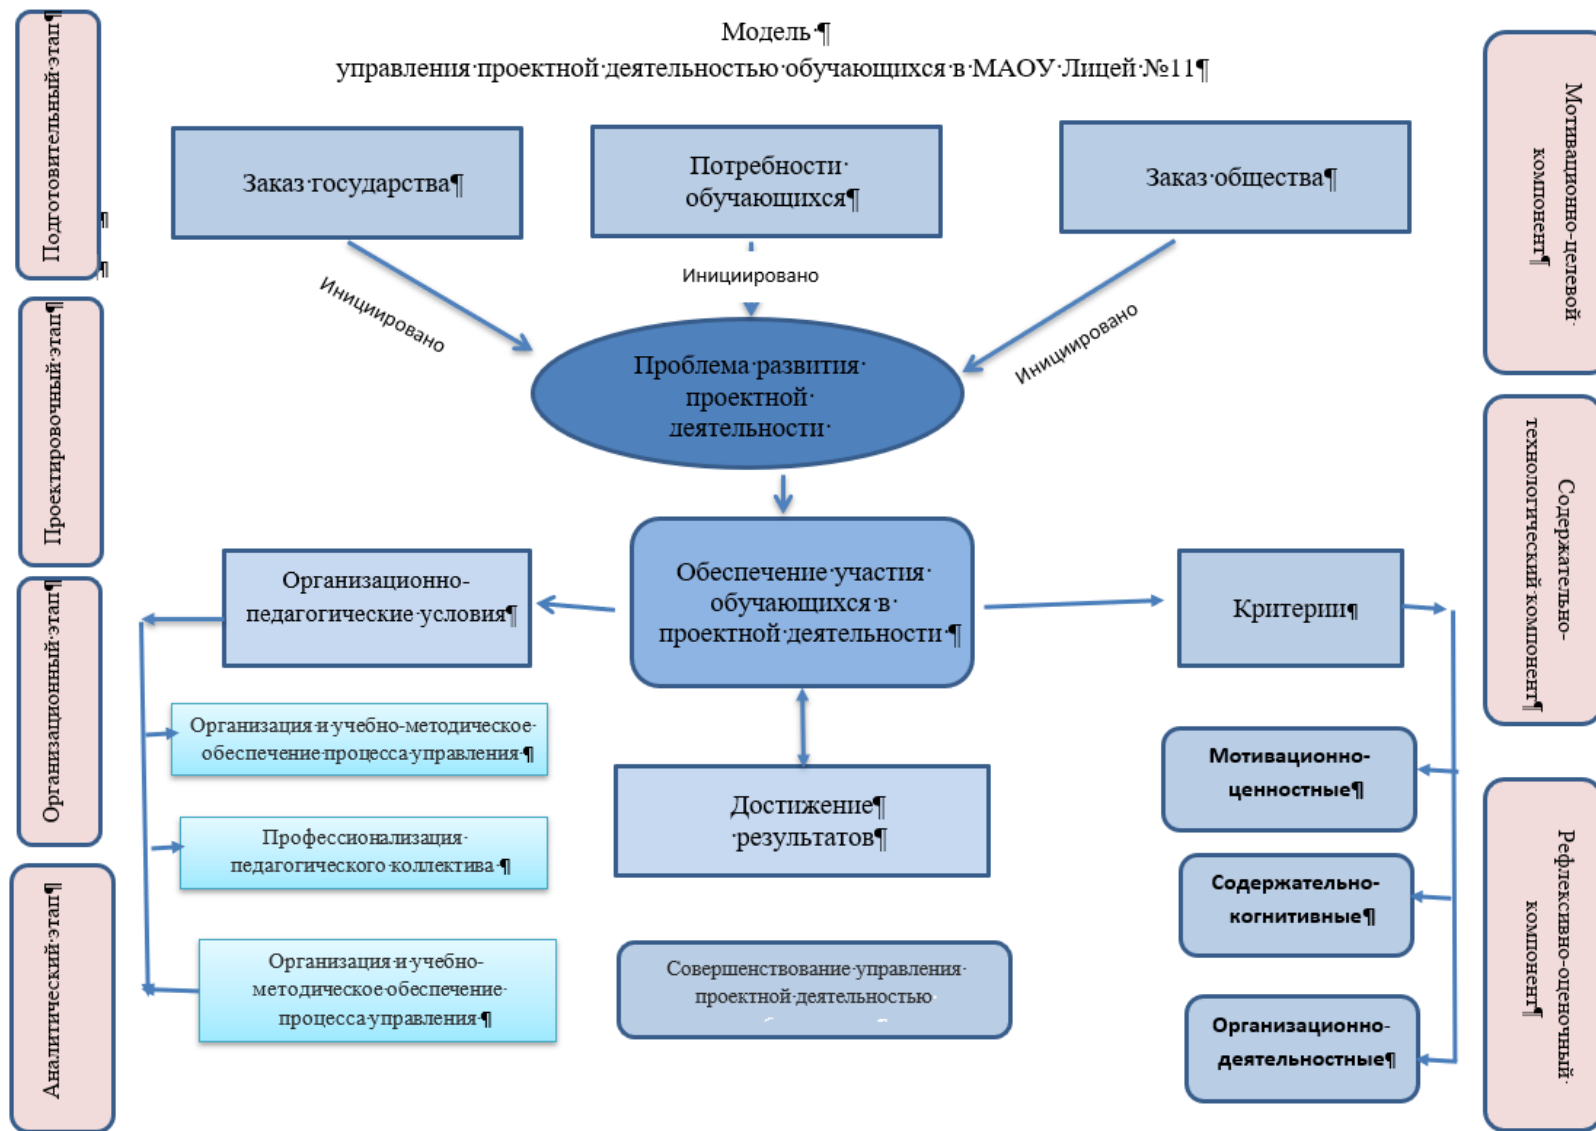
Модель·¶
управления·проектной·деятельностью·обучающихся·в·МАОУ·Лицей·№11¶

Подготовительный·этап¶

Проектировочный·этап¶

Организационный·этап¶

Аналитический·этап¶

Мотивационно-целевой·компонент¶

Содержательно-технологический·компонент¶

Рефлексивно-оценочный·компонент¶

Заказ·государства¶

Потребности·обучающихся¶

Заказ·общества¶

Инициировано

Инициировано

Инициировано

Проблема·развития·проектной·деятельности·

Обеспечение·участия·обучающихся·в·проектной·деятельности·¶

Организационно-педагогические·условия¶

Критерии¶

Организация·и·учебно-методическое·обеспечение·процесса·управления·¶

Профессионализация·педагогического·коллектива·¶

Организация·и·учебно-методическое·обеспечение·процесса·управления·¶

Достижение¶ ·результатов¶

Совершенствование·управления·проектной·деятельностью·

Мотивационно-ценностные¶

Содержательно-когнитивные¶

Организационно-деятельностные¶